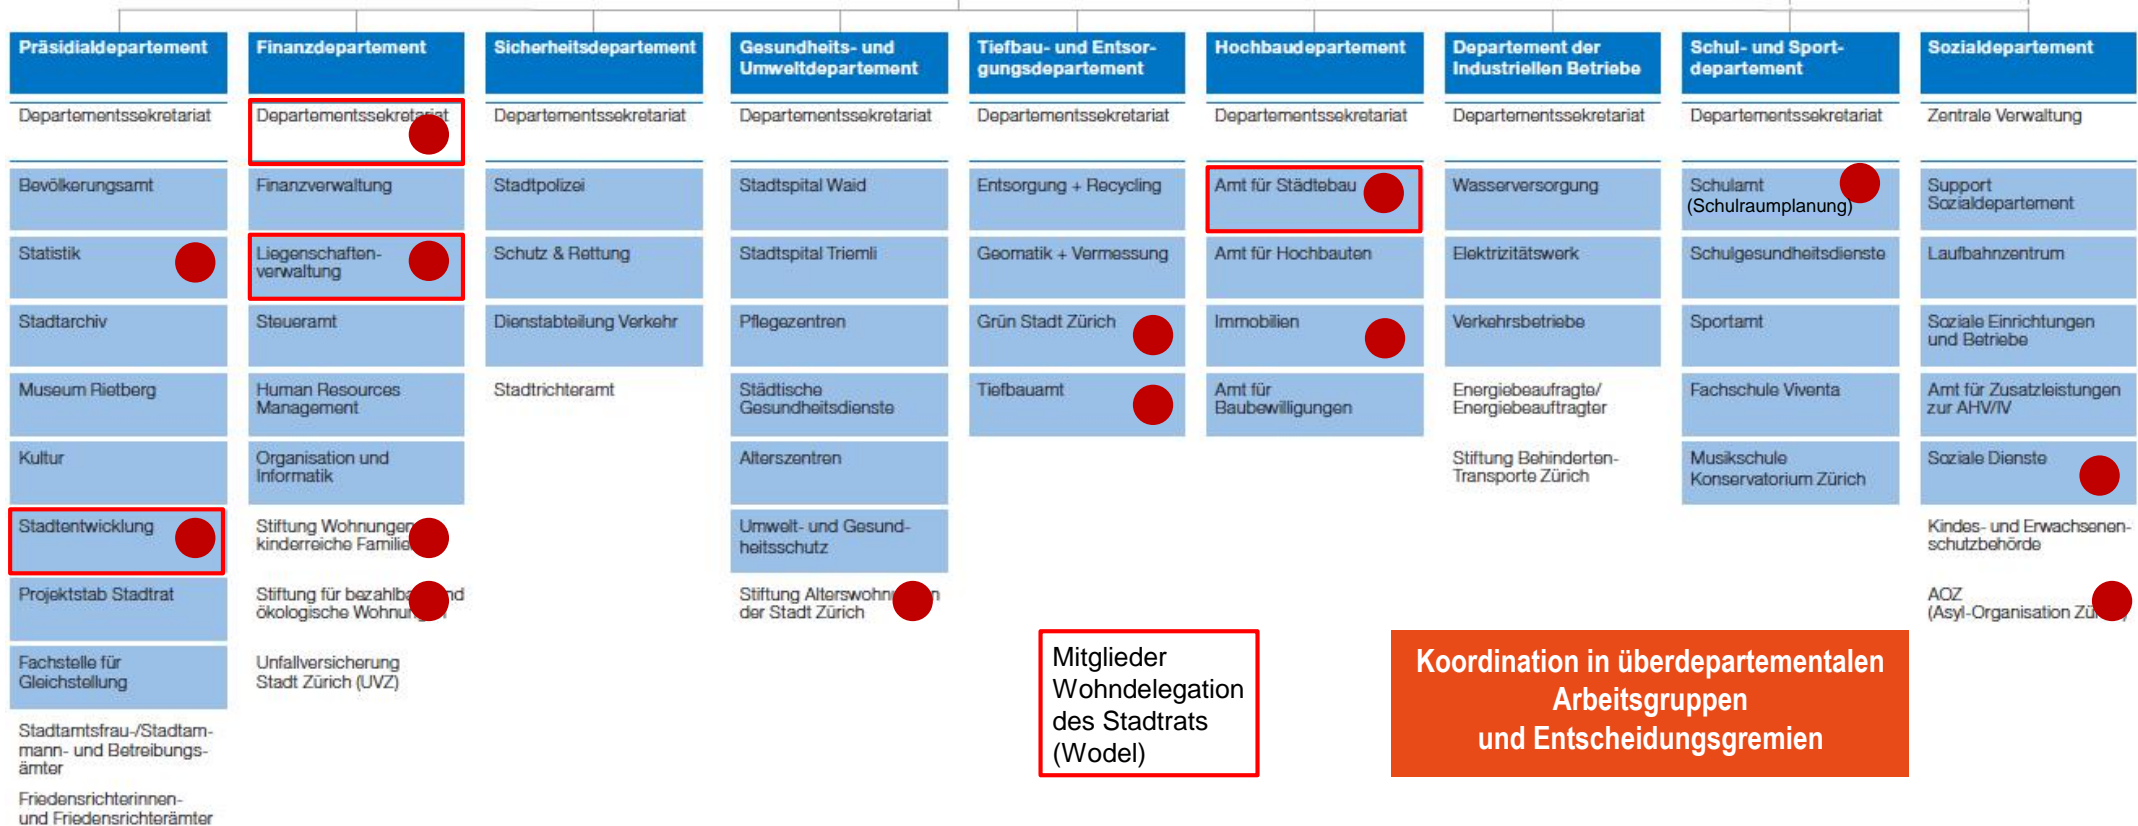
Präsidialdepartement

Departementssekretariat

Bevölkerungsamt

Statistik

Stadtarchiv

Museum Rietberg

Kultur

Stadtentwicklung

Projektstab Stadtrat

Fachstelle für Gleichstellung

Stadtamtsfrau-/Stadtammann- und Betreibungsämter

Friedensrichterinnen- und Friedensrichterämter

Finanzdepartement

Departementssekretariat

Finanzverwaltung

Liegenschaftenverwaltung

Steueramt

Human Resources Management

Organisation und Informatik

Stiftung Wohnungen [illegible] kinderreiche Famili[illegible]

Stiftung für bezahlba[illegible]nd ökologische Wohnun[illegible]

Unfallversicherung Stadt Zürich (UVZ)

Sicherheitsdepartement

Departementssekretariat

Stadtpolizei

Schutz & Rettung

Dienstabteilung Verkehr

Stadtrichteramt

Gesundheits- und Umweltdepartement

Departementssekretariat

Stadtspital Waid

Stadtspital Triemli

Pflegezentren

Städtische Gesundheitsdienste

Alterszentren

Umwelt- und Gesundheitsschutz

Stiftung Alterswohn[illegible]n der Stadt Zürich

Tiefbau- und Entsorgungsdepartement

Departementssekretariat

Entsorgung + Recycling

Geomatik + Vermessung

Grün Stadt Zürich

Tiefbauamt

Hochbaudepartement

Departementssekretariat

Amt für Städtebau

Amt für Hochbauten

Immobilien

Amt für Baubewilligungen

Departement der Industriellen Betriebe

Departementssekretariat

Wasserversorgung

Elektrizitätswerk

Verkehrsbetriebe

Energiebeauftragte/ Energiebeauftragter

Stiftung Behinderten-Transporte Zürich

Schul- und Sportdepartement

Departementssekretariat

Schulamt (Schulraumplanung)

Schulgesundheitsdienste

Sportamt

Fachschule Viventa

Musikschule Konservatorium Zürich

Sozialdepartement

Zentrale Verwaltung

Support Sozialdepartement

Laufbahnzentrum

Soziale Einrichtungen und Betriebe

Amt für Zusatzleistungen zur AHV/IV

Soziale Dienste

Kindes- und Erwachsenenschutzbehörde

AOZ (Asyl-Organisation Zü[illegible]

Mitglieder Wohndelegation des Stadtrats (Wodel)

Koordination in überdepartementalen Arbeitsgruppen und Entscheidungsgremien